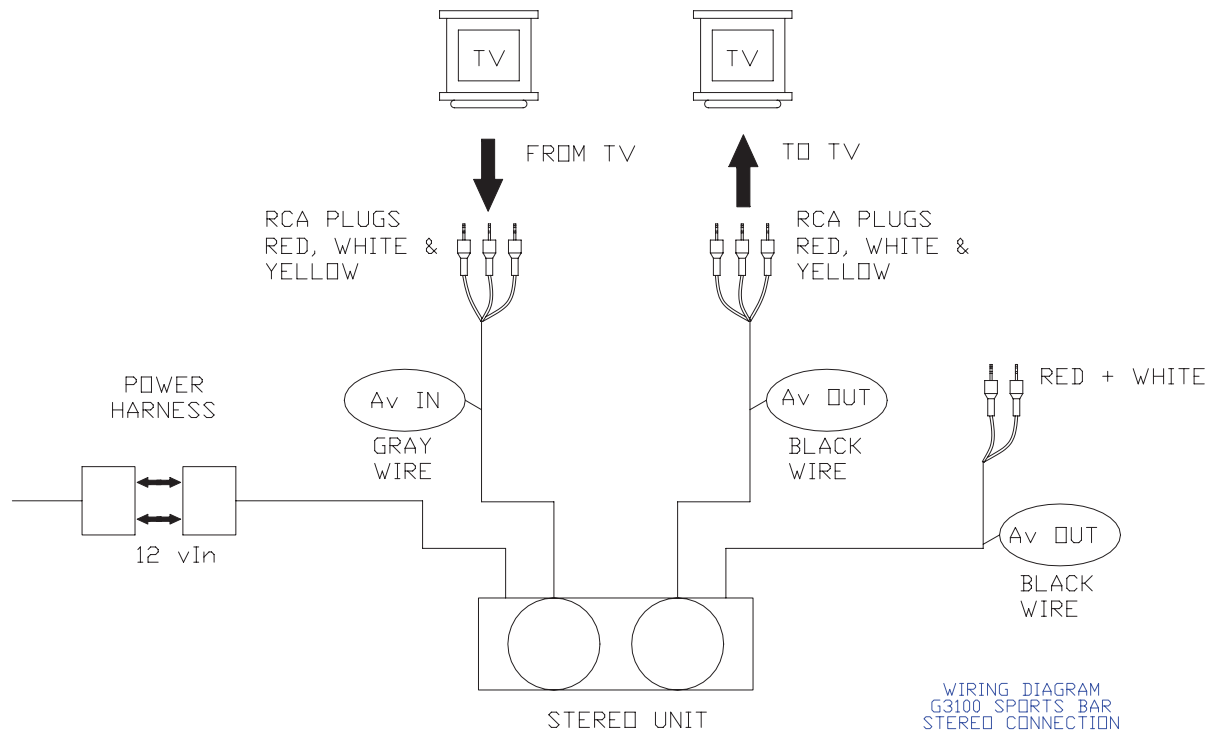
TV

TV

FROM TV

TO TV

RCA PLUGS RED, WHITE & YELLOW

RCA PLUGS RED, WHITE & YELLOW

POWER HARNESS

Av IN

GRAY WIRE

Av OUT

BLACK WIRE

RED + WHITE

12 vIn

Av OUT

BLACK WIRE

STEREO UNIT

WIRING DIAGRAM
G3100 SPORTS BAR
STEREO CONNECTION